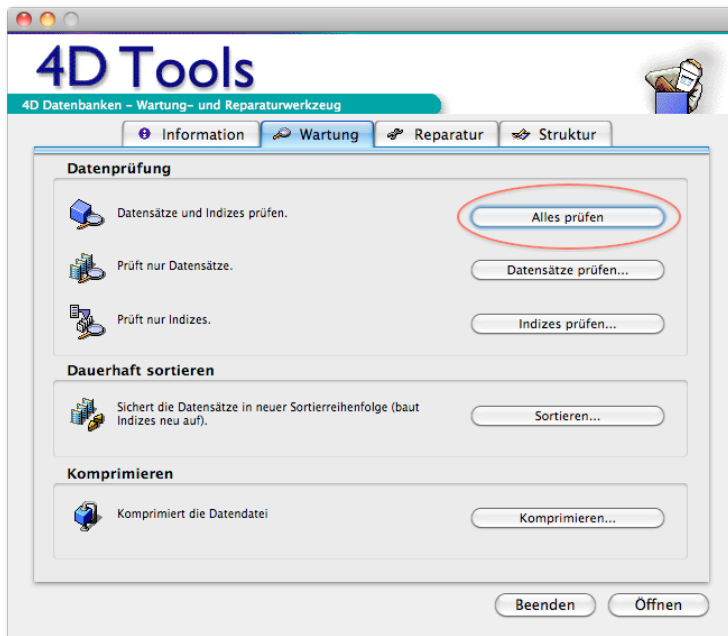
4D Tools

4D Datenbanken – Wartung– und Reparaturwerkzeug

Information | Wartung | Reparatur | Struktur

Datenprüfung

Datensätze und Indizes prüfen.
Alles prüfen

Prüft nur Datensätze.
Datensätze prüfen...

Prüft nur Indizes.
Indizes prüfen...

Dauerhaft sortieren

Sichert die Datensätze in neuer Sortierreihenfolge (baut Indizes neu auf).
Sortieren...

Komprimieren

Komprimiert die Datendatei
Komprimieren...

Beenden
Öffnen